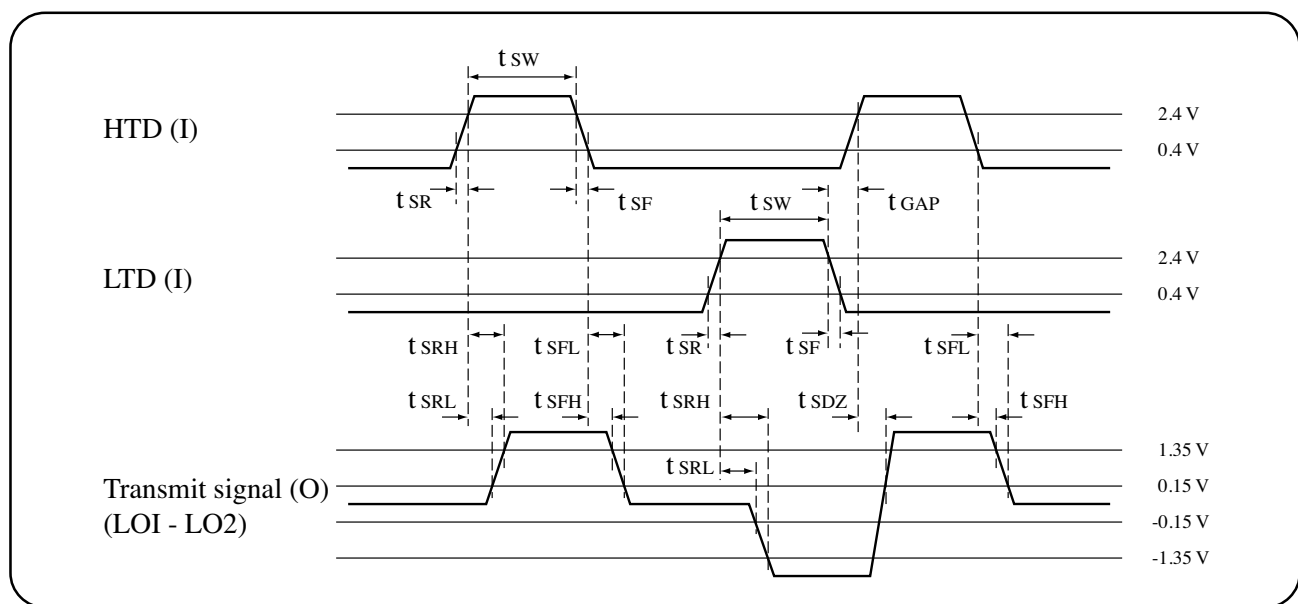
t SW

HTD (I)

2.4 V

0.4 V

t SR

t SF

t SW

t GAP

LTD (I)

2.4 V

0.4 V

t SRH

t SFL

t SR

t SF

t SFL

t SRL

t SFH

t SRH

t SDZ

t SFH

1.35 V

t SRL

Transmit signal (O)
(LOI - LO2)

0.15 V

-0.15 V

-1.35 V